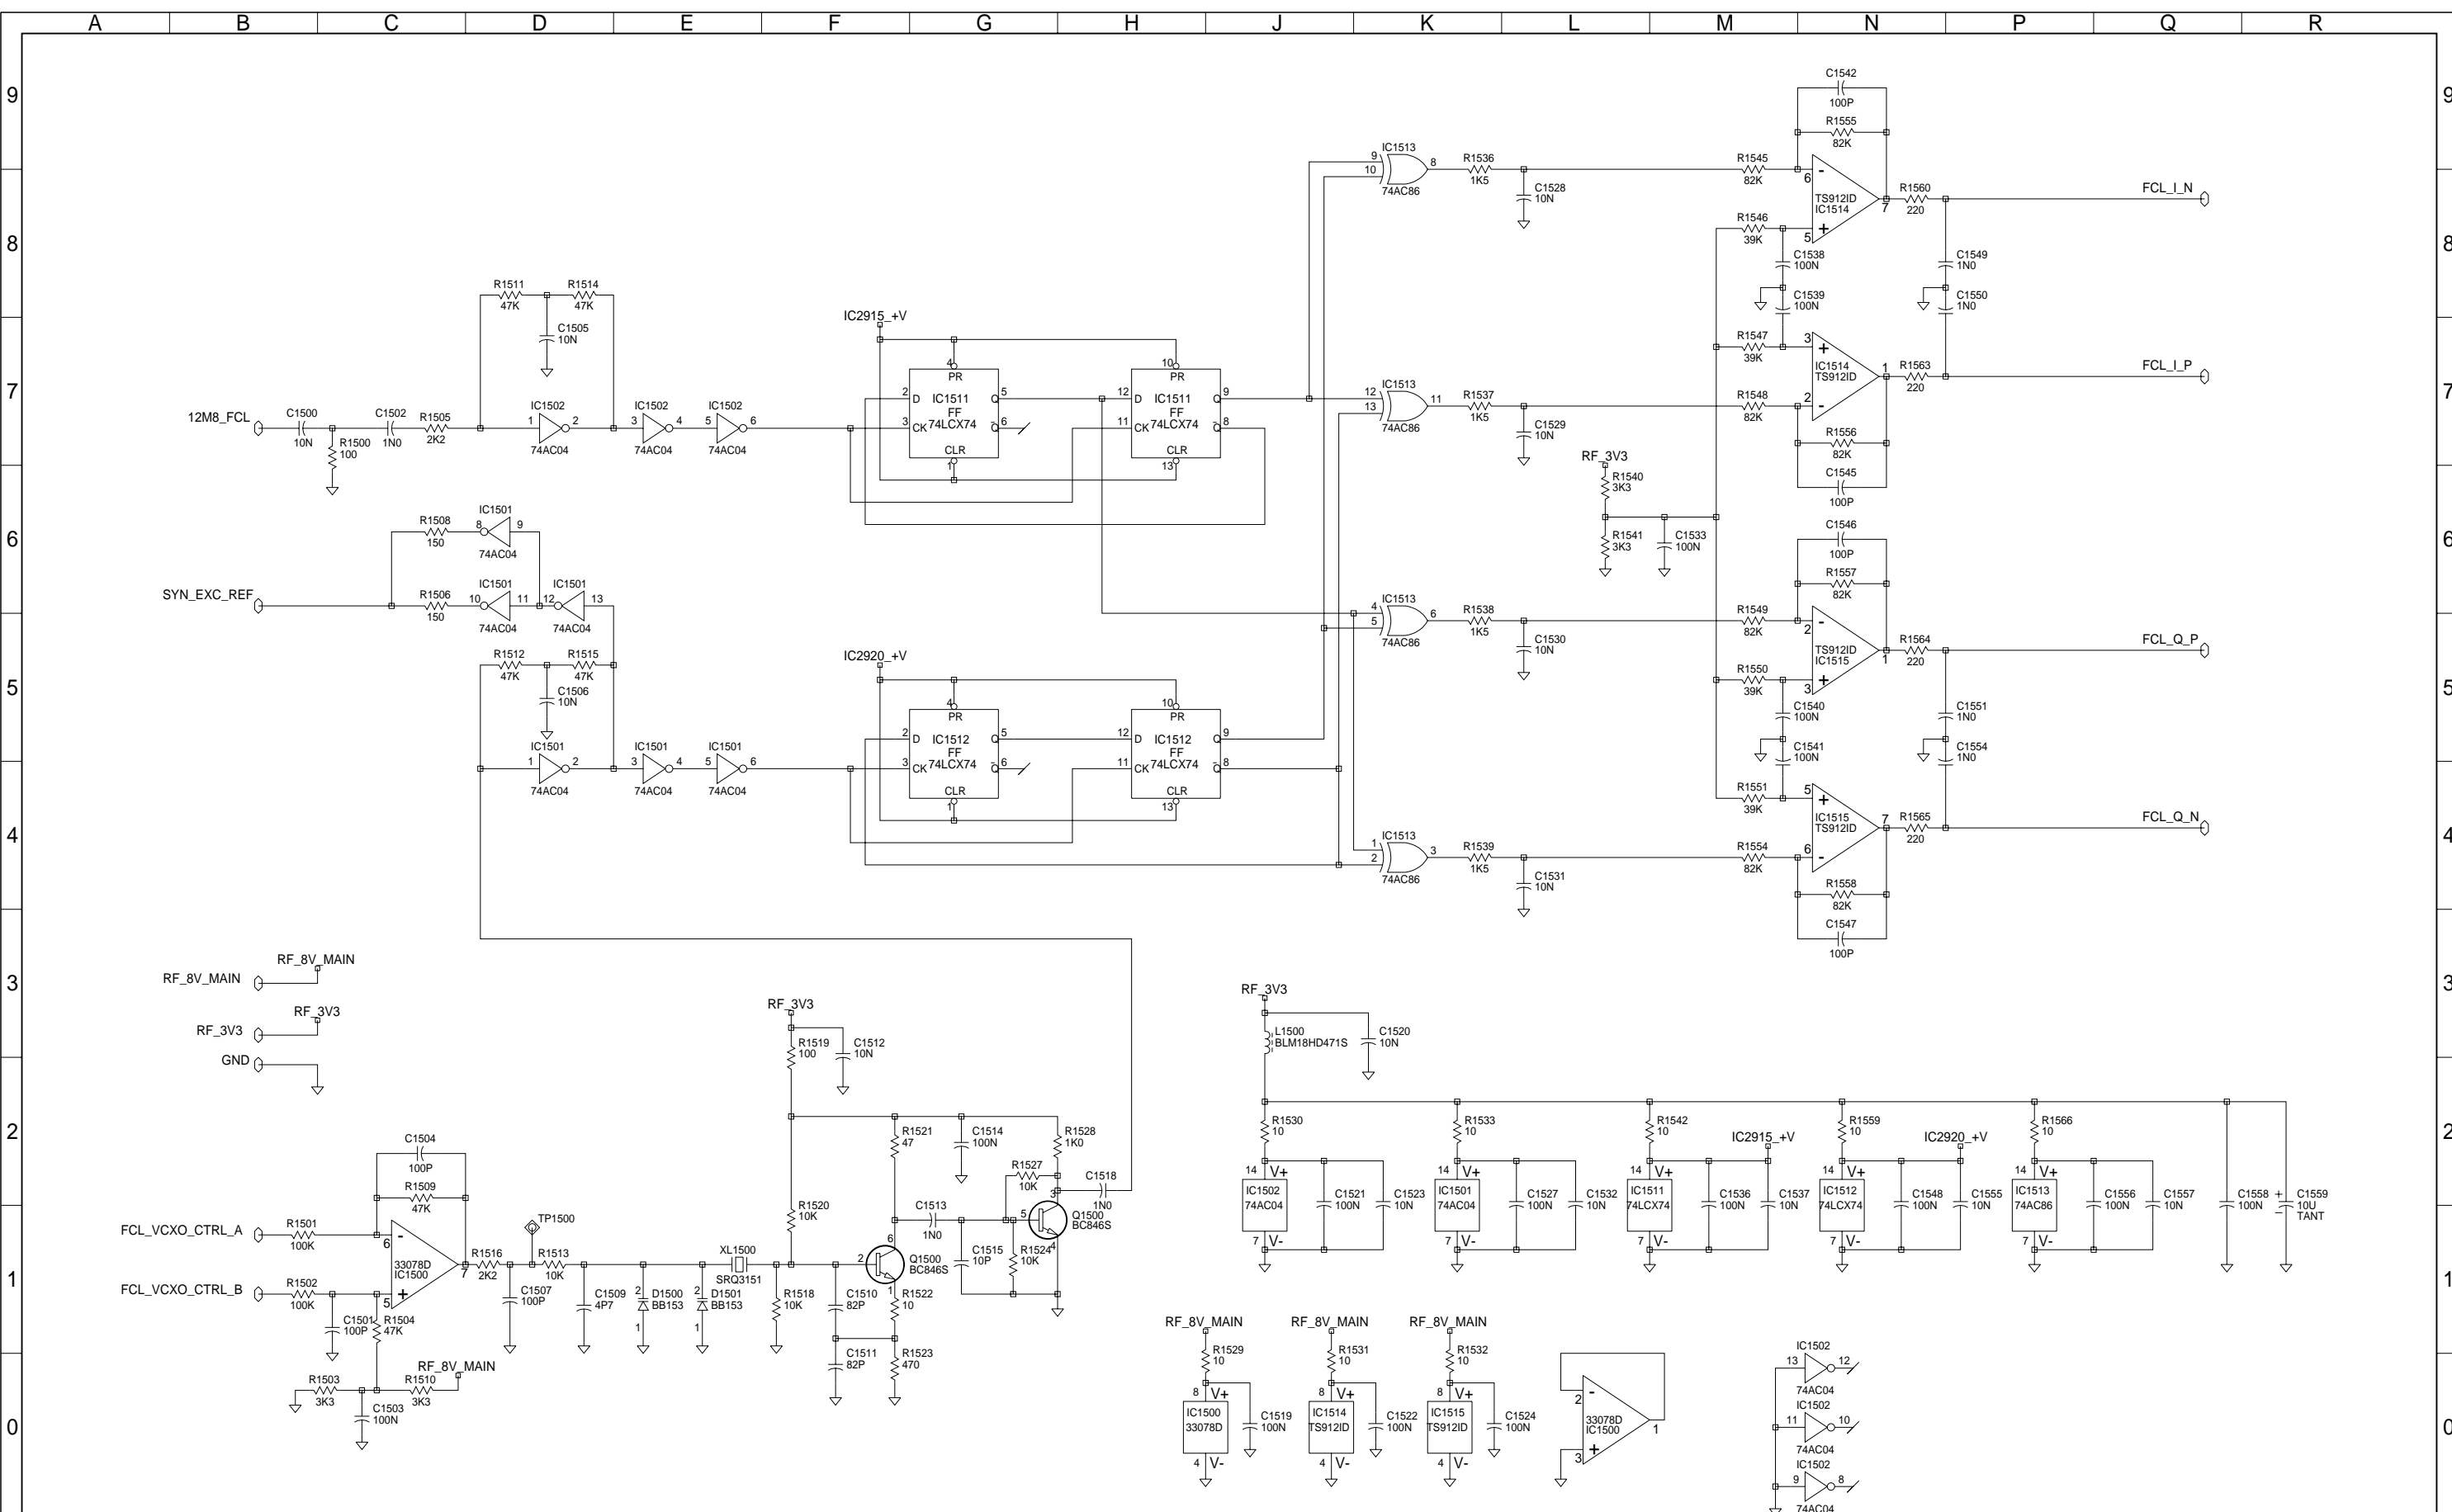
A B C D E F G H J K L M N P Q R

9 8 7 6 5 4 3 2 1 0

C1542 100P
R1555 82K
IC1513 9 10 8 74AC86
R1536 1K5
C1528 10N
R1545 82K
6 - TS912ID IC1514 7 5 +
R1560 220
FCL_I_N
R1546 39K
C1538 100N
C1549 1N0
C1539 100N
C1550 1N0
R1511 47K
R1514 47K
C1505 10N
IC2915_+V
R1547 39K
3 + IC1514 TS912ID 1 2 -
R1563 220
FCL_I_P
4 PR 2 D IC1511 FF 74LCX74 3 CK 5 Q 6 CLR 1
10 PR 12 D IC1511 FF 74LCX74 11 CK 9 8 CLR 13
IC1513 12 13 11 74AC86
R1537 1K5
C1529 10N
R1548 82K
R1556 82K
C1545 100P
12M8_FCL
C1500 10N
R1500 100
C1502 1N0
R1505 2K2
IC1502 1 2 74AC04
IC1502 3 4 74AC04
IC1502 5 6 74AC04
RF_3V3
R1540 3K3
R1541 3K3
C1533 100N
IC1501 8 9 74AC04
R1508 150
C1546 100P
R1557 82K
SYN_EXC_REF
R1506 150
IC1501 10 11 74AC04
IC1501 12 13 74AC04
IC1513 4 5 6 74AC86
R1538 1K5
C1530 10N
R1549 82K
2 - TS912ID IC1515 1 3 +
R1564 220
FCL_Q_P
R1512 47K
R1515 47K
C1506 10N
IC2920_+V
R1550 39K
C1540 100N
C1551 1N0
C1541 100N
C1554 1N0
4 PR 2 D IC1512 FF 74LCX74 3 CK 5 6 CLR 1
10 PR 12 D IC1512 FF 74LCX74 11 CK 9 8 CLR 13
IC1501 1 2 74AC04
IC1501 3 4 74AC04
IC1501 5 6 74AC04
R1551 39K
5 + IC1515 TS912ID 7 6 -
R1565 220
FCL_Q_N
IC1513 1 2 3 74AC86
R1539 1K5
C1531 10N
R1554 82K
R1558 82K
C1547 100P
RF_8V_MAIN
RF_8V_MAIN
RF_3V3
RF_3V3
GND
RF_3V3
R1519 100
C1512 10N
RF_3V3
L1500 BLM18HD471S
C1520 10N
C1504 100P
R1509 47K
R1521 47
C1514 100N
R1528 1K0
R1530 10
R1533 10
R1542 10
IC2915_+V
R1559 10
IC2920_+V
R1566 10
R1527 10K
C1518 1N0
TP1500
FCL_VCXO_CTRL_A
R1501 100K
6 - 33078D IC1500 7 5 +
R1516 2K2
R1513 10K
XL1500 SRQ3151
R1520 10K
C1513 1N0
Q1500 BC846S
C1515 10P
R1524 10K
Q1500 BC846S
14 V+ IC1502 74AC04 7 V-
C1521 100N
C1523 10N
14 V+ IC1501 74AC04 7 V-
C1527 100N
C1532 10N
14 V+ IC1511 74LCX74 7 V-
C1536 100N
C1537 10N
14 V+ IC1512 74LCX74 7 V-
C1548 100N
C1555 10N
14 V+ IC1513 74AC86 7 V-
C1556 100N
C1557 10N
C1558 100N
C1559 10U TANT
FCL_VCXO_CTRL_B
R1502 100K
C1501 100P
R1504 47K
C1507 100P
C1509 4P7
D1500 BB153
D1501 BB153
R1518 10K
C1510 82P
R1522 10
C1511 82P
R1523 470
RF_8V_MAIN
R1503 3K3
R1510 3K3
C1503 100N
RF_8V_MAIN
R1529 10
8 V+ IC1500 33078D 4 V-
C1519 100N
RF_8V_MAIN
R1531 10
8 V+ IC1514 TS912ID 4 V-
C1522 100N
RF_8V_MAIN
R1532 10
8 V+ IC1515 TS912ID 4 V-
C1524 100N
2 - 33078D IC1500 1 3 +
IC1502 13 12 74AC04
IC1502 11 10 74AC04
IC1502 9 8 74AC04